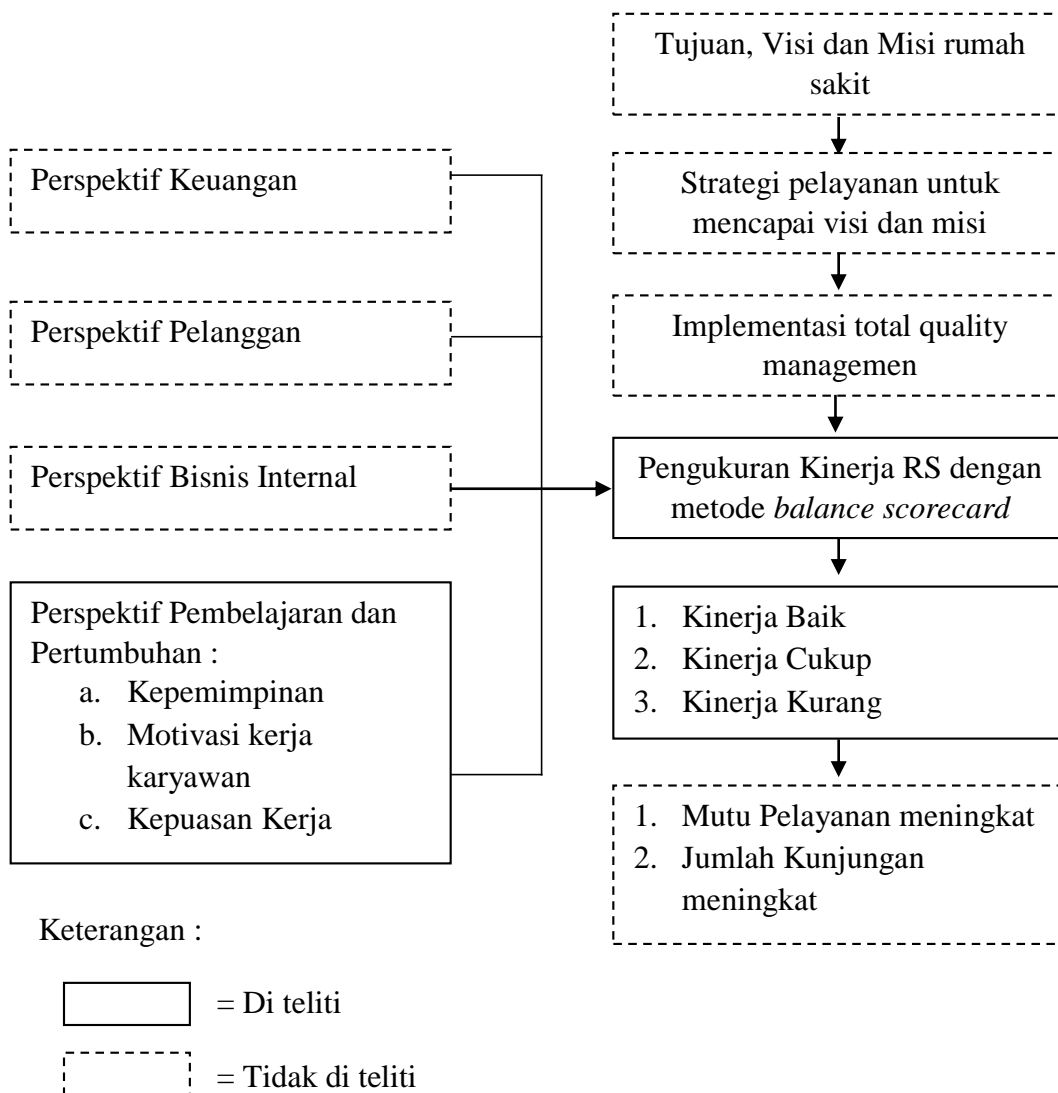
Tujuan, Visi dan Misi rumah sakit

Strategi pelayanan untuk mencapai visi dan misi

Implementasi total quality managemen

Pengukuran Kinerja RS dengan metode *balance scorecard*

1. Kinerja Baik
2. Kinerja Cukup
3. Kinerja Kurang

1. Mutu Pelayanan meningkat
2. Jumlah Kunjungan meningkat

Perspektif Keuangan

Perspektif Pelanggan

Perspektif Bisnis Internal

Perspektif Pembelajaran dan Pertumbuhan :
a. Kepemimpinan
b. Motivasi kerja karyawan
c. Kepuasan Kerja

Keterangan :

= Di teliti

= Tidak di teliti